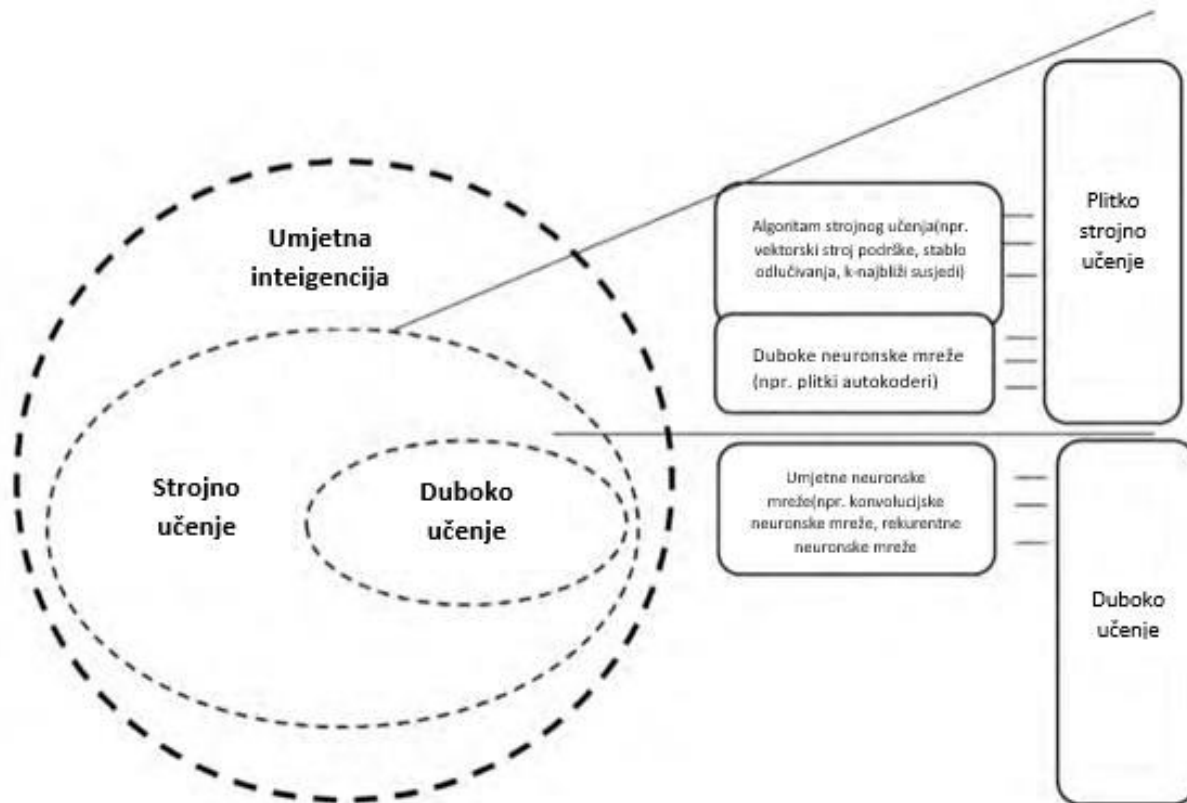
Umjetna inteigencija

Strojno učenje

Duboko učenje

Algoritam strojnog učenja(npr. vektorski stroj podrške, stablo odlučivanja, k-najbliži susjedi)

Duboke neuronske mreže (npr. plitki autokoderi)

Plitko strojno učenje

Umjetne neuronske mreže(npr. konvolucijske neuronske mreže, rekurentne neuronske mreže

Duboko učenje